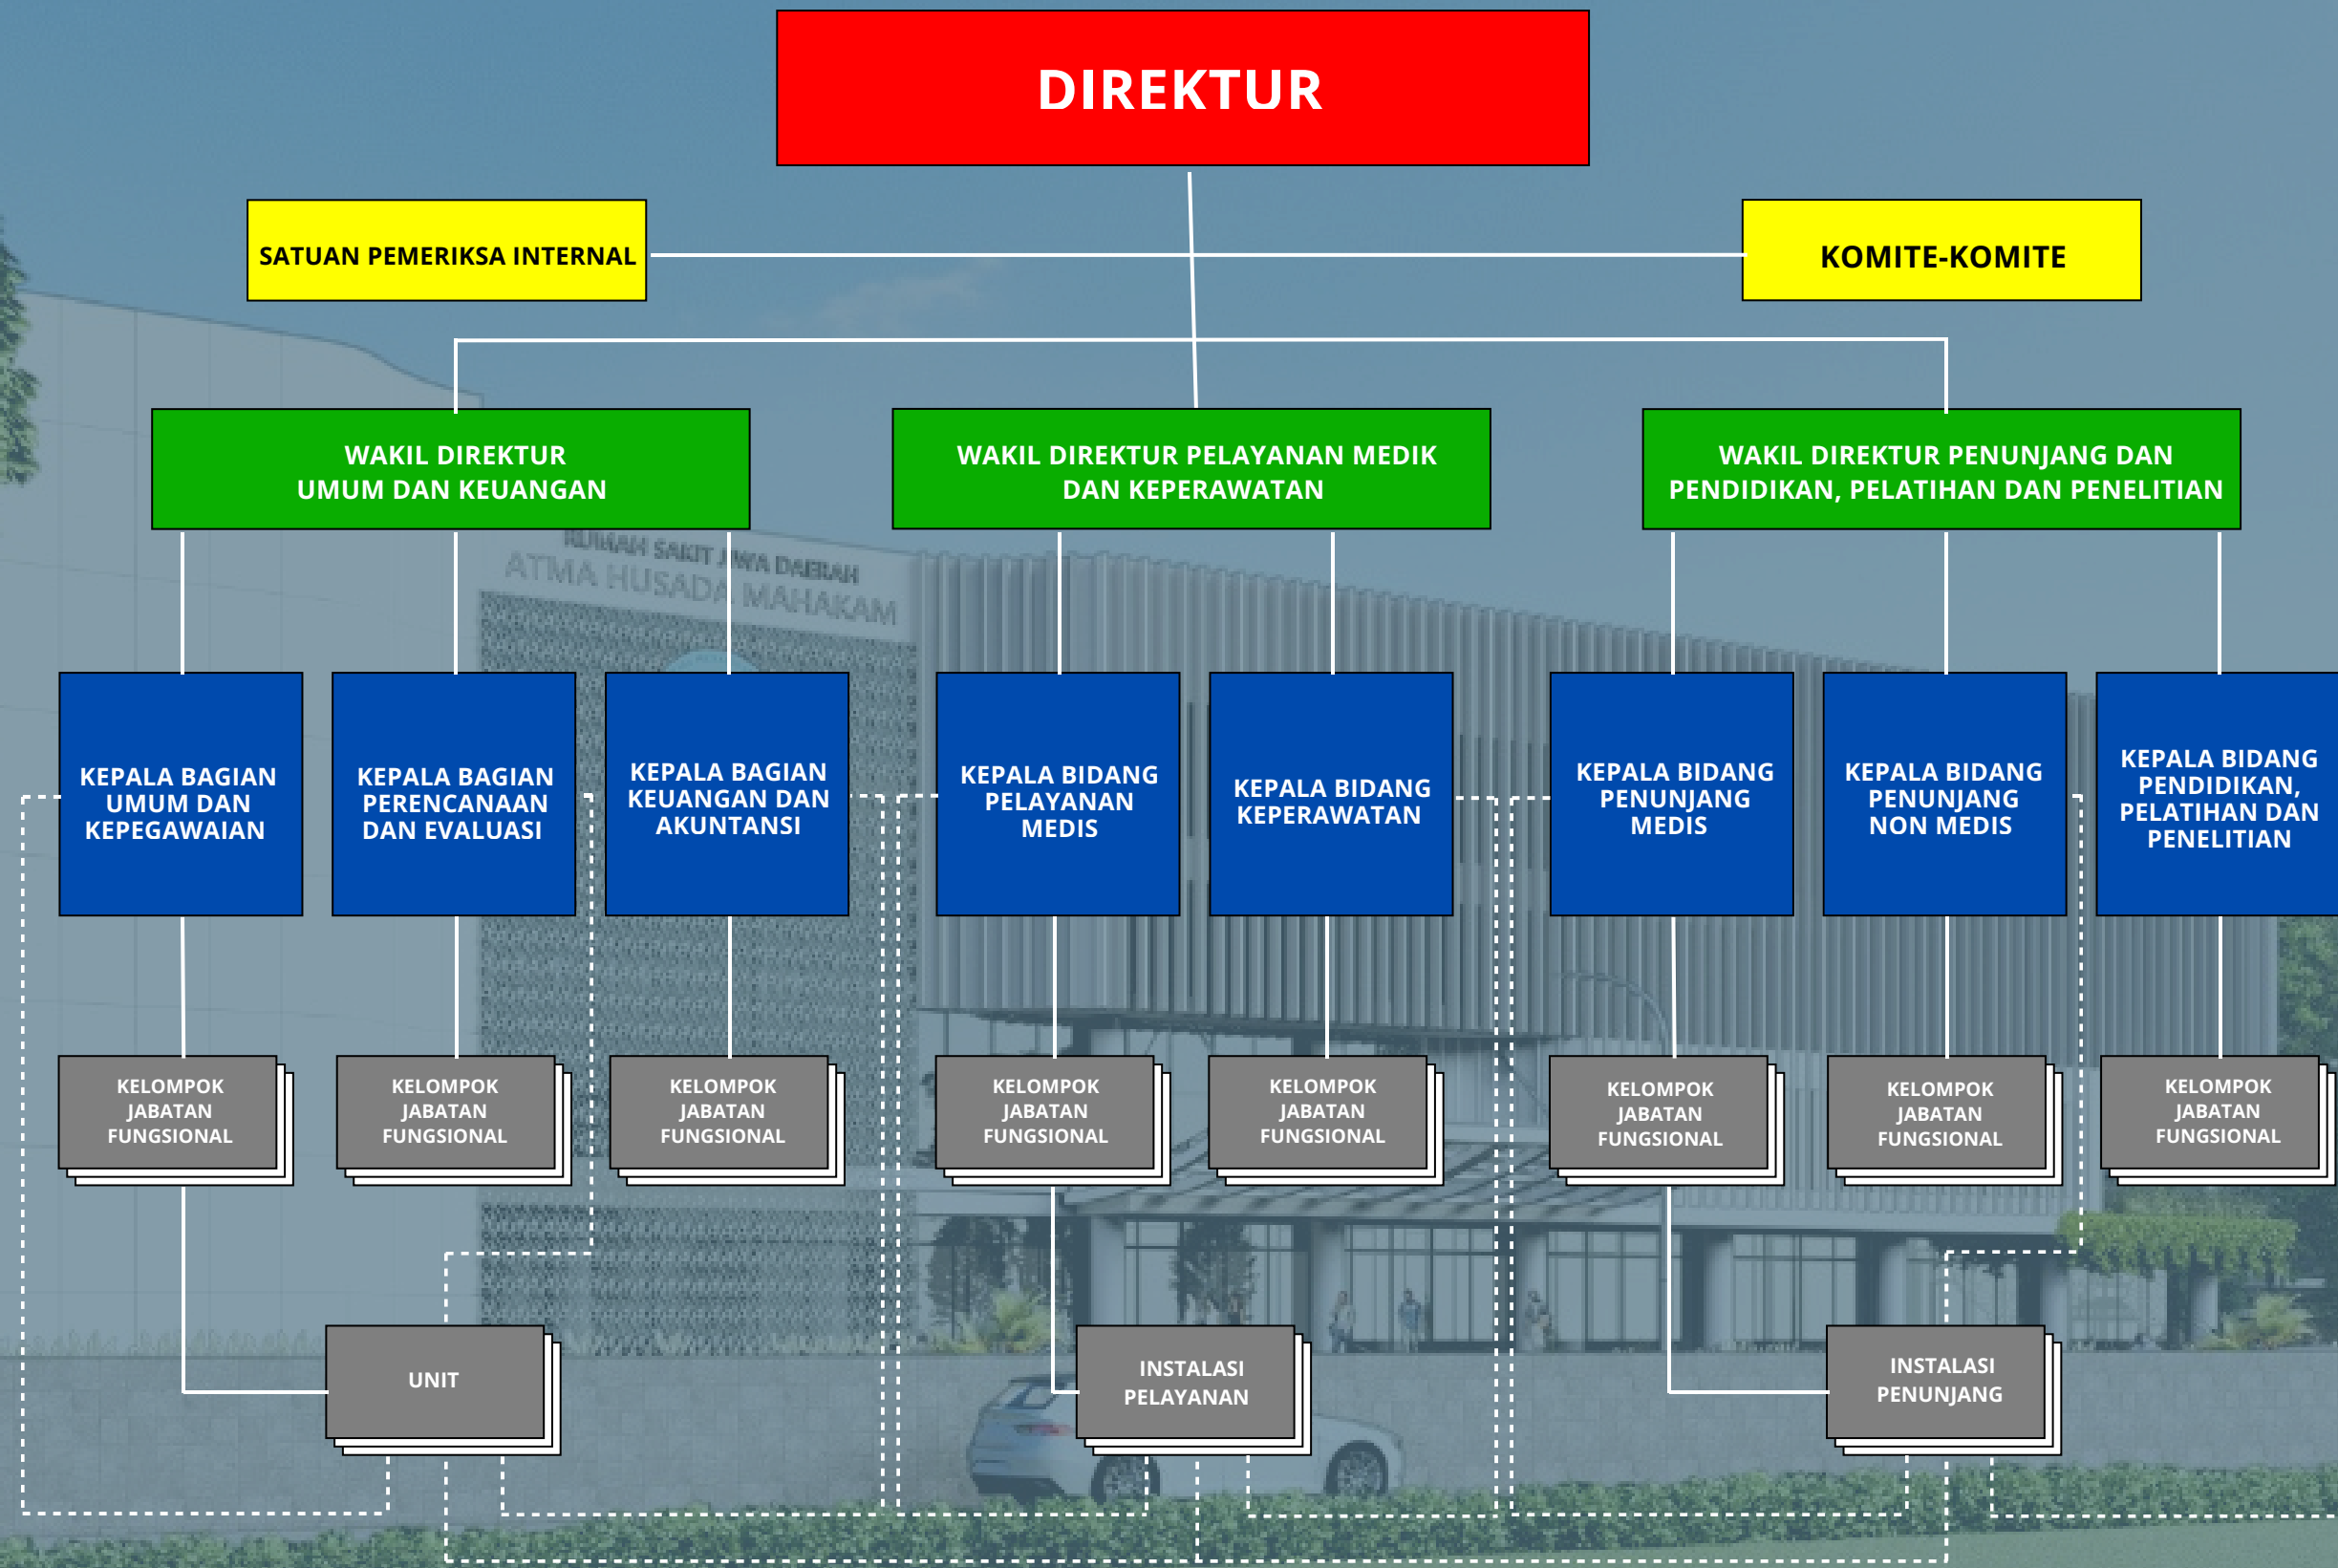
DIREKTUR

SATUAN PEMERIKSA INTERNAL

KOMITE-KOMITE

WAKIL DIREKTUR UMUM DAN KEUANGAN

WAKIL DIREKTUR PELAYANAN MEDIK DAN KEPERAWATAN

WAKIL DIREKTUR PENUNJANG DAN PENDIDIKAN, PELATIHAN DAN PENELITIAN

RUMAH SAKIT JIWA DAERAH ATMA HUSADA MAHAKAM

KEPALA BAGIAN UMUM DAN KEPEGAWAIAN

KEPALA BAGIAN PERENCANAAN DAN EVALUASI

KEPALA BAGIAN KEUANGAN DAN AKUNTANSI

KEPALA BIDANG PELAYANAN MEDIS

KEPALA BIDANG KEPERAWATAN

KEPALA BIDANG PENUNJANG MEDIS

KEPALA BIDANG PENUNJANG NON MEDIS

KEPALA BIDANG PENDIDIKAN, PELATIHAN DAN PENELITIAN

KELOMPOK JABATAN FUNGSIONAL

KELOMPOK JABATAN FUNGSIONAL

KELOMPOK JABATAN FUNGSIONAL

KELOMPOK JABATAN FUNGSIONAL

KELOMPOK JABATAN FUNGSIONAL

KELOMPOK JABATAN FUNGSIONAL

KELOMPOK JABATAN FUNGSIONAL

KELOMPOK JABATAN FUNGSIONAL

UNIT

INSTALASI PELAYANAN

INSTALASI PENUNJANG